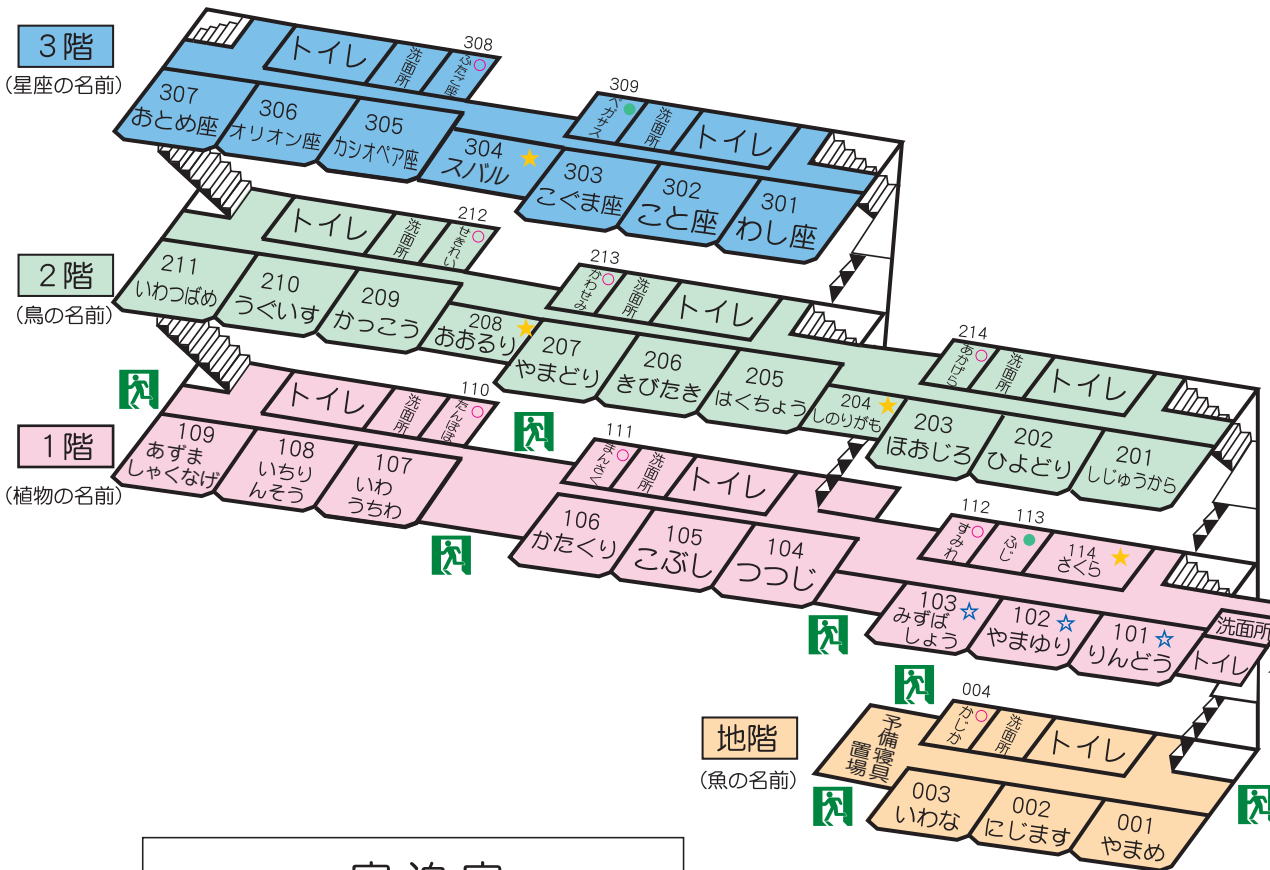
3階
(星座の名前)

トイレ
洗面所
308
ふたご座
307
おとめ座
306
オリオン座
305
カシオペア座
309
ペガサス
洗面所
トイレ
304
スバル
303
こぐま座
302
こと座
301
わし座

2階
(鳥の名前)

トイレ
洗面所
212
せきれい
211
いわつばめ
210
うぐいす
209
かっこう
213
かわせみ
洗面所
トイレ
208
おおるり
207
やまどり
206
きびたき
205
はくちょう
214
あかげら
洗面所
トイレ
204
しのりがも
203
ほおじろ
202
ひよどり
201
しじゅうから

1階
(植物の名前)

トイレ
洗面所
110
たんぽぽ
109
あずま
しゃくなげ
108
いちり
んそう
107
いわ
うちわ
111
まんさく
洗面所
トイレ
106
かたくり
105
こぶし
104
つつじ
112
すみれ
113
ふじ
114
さくら
103
みずば
しょう
102
やまゆり
101
りんどう
洗面所
トイレ

地階
(魚の名前)

予備寝具置場
004
かじか
洗面所
トイレ
003
いわな
002
にじます
001
やまめ